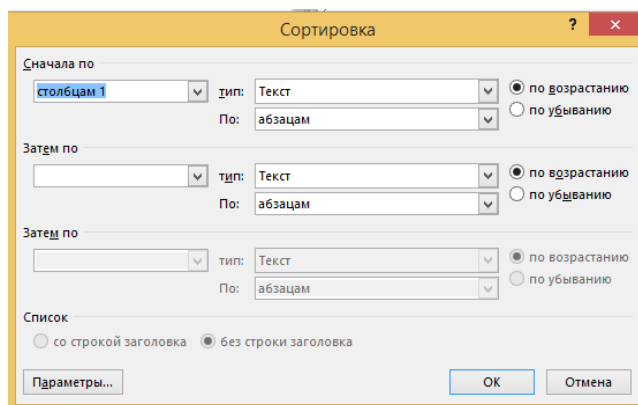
Сортировка

?

Сначала по

столбцам 1

тип: Текст

По: абзацам

по возрастанию

по убыванию

Затем по

тип: Текст

По: абзацам

по возрастанию

по убыванию

Затем по

тип: Текст

По: абзацам

по возрастанию

по убыванию

Список

со строкой заголовка

без строки заголовка

Параметры...

ОК

Отмена